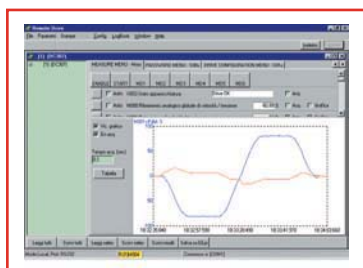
Remote Scan

File Parametri Scanner Config Loghook Window Help

MEASURE MENU Prova

START

Vis. grafico

Tabella

100

50

0

Leggi tutti

Scrivi tutti

Leggi valori

Scrivi valori

Scrivi modi

Salva su Excel